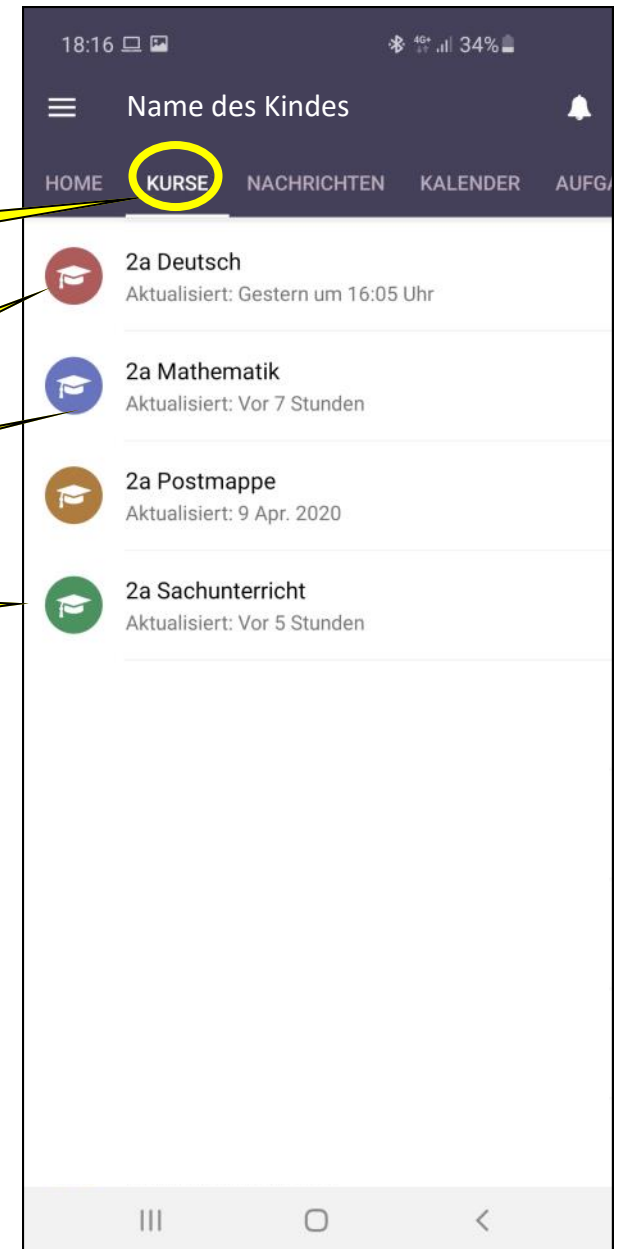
18:16 34%

Name des Kindes

HOME KURSE NACHRICHTEN KALENDER AUFG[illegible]

2a Deutsch
Aktualisiert: Gestern um 16:05 Uhr

2a Mathematik
Aktualisiert: Vor 7 Stunden

2a Postmappe
Aktualisiert: 9 Apr. 2020

2a Sachunterricht
Aktualisiert: Vor 5 Stunden